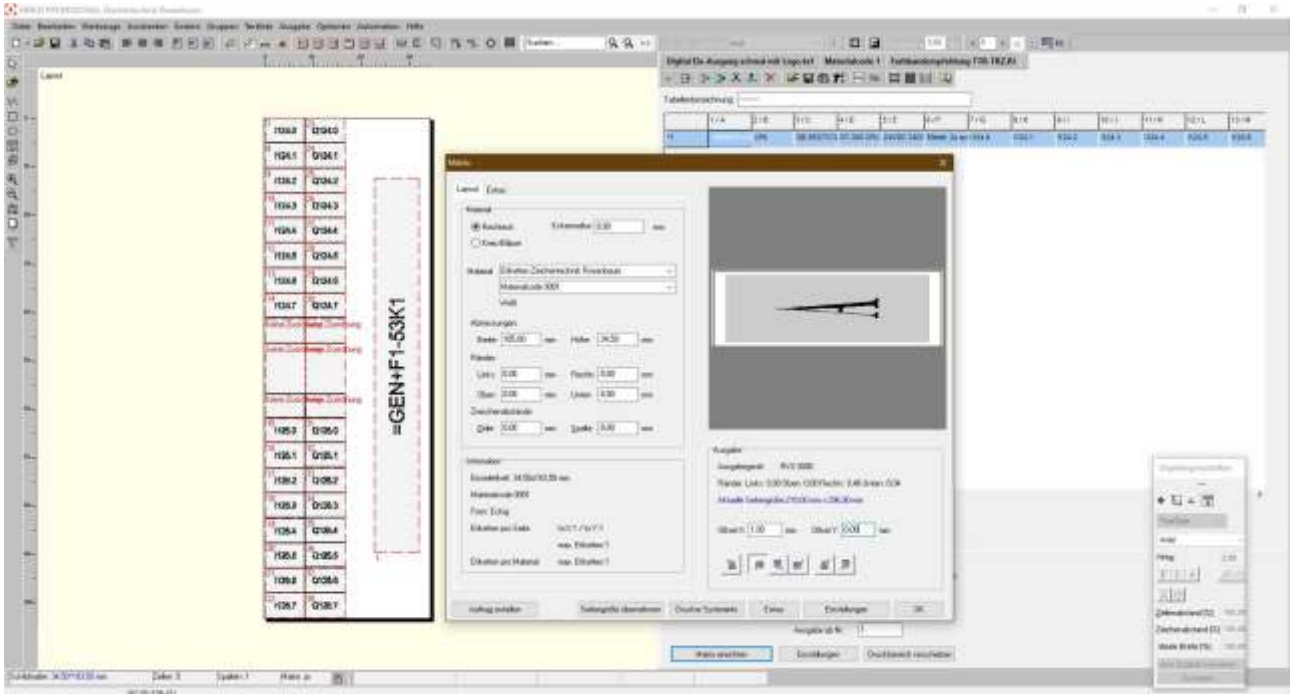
Datei Bearbeiten Werkzeuge Ansichten Extras Gruppen Textfeld Ausgabe Optionen Automation Hilfe

Layout

Digital Ein-Ausgang schmal mit Logo txt Materialcode 1 Feldklemmbeschriftung

Tabellenbezeichnung

I126.0 Q124.0
I126.1 Q124.1
I126.2 Q124.2
I126.3 Q124.3
I126.4 Q124.4
I126.5 Q124.5
I126.6 Q124.6
I126.7 Q124.7
I128.0 Q126.0
I128.1 Q126.1
I128.2 Q126.2
I128.3 Q126.3
I128.4 Q126.4
I128.5 Q126.5
I128.6 Q126.6
I128.7 Q126.7

=GEN+F1-53K1

Matrix

Layout Extras

Material
Rechteck Eckenradius 0,00 mm
Kreis/Ellipse

Material Etiketten Zeichentechnik Rosenbaum
Materialcode 0001
Weiß

Abmessungen
Breite 105,00 mm Höhe 24,50 mm
Ränder
Links 0,00 mm Rechts 0,00 mm
Oben 0,00 mm Unten 0,00 mm
Zwischenabstände
Zeile 0,00 mm Spalte 0,00 mm

Information
Einzeletikett: 34,00x10,50 mm
Materialcode 0001
Form: Eckig
Etiketten pro Seite
Etiketten pro Material

Ausgabe
Ausgabegerät:
Ränder: Links: 0,00 Oben: 0,00 Rechts: 0,46 Unten: 0,04
Aktuelle Seitengröße

Offset X 1,00 mm Offset Y 0,00 mm

Auftrag erstellen Seitengröße übernehmen Drucker Systemeinst. Extras Einstellungen OK

Ausgabe ab Nr. 1

Matrix einrichten Einstellungen Druckbereich verschieben

Zeilenabstand
Zeichenabstand
Ideale Breite